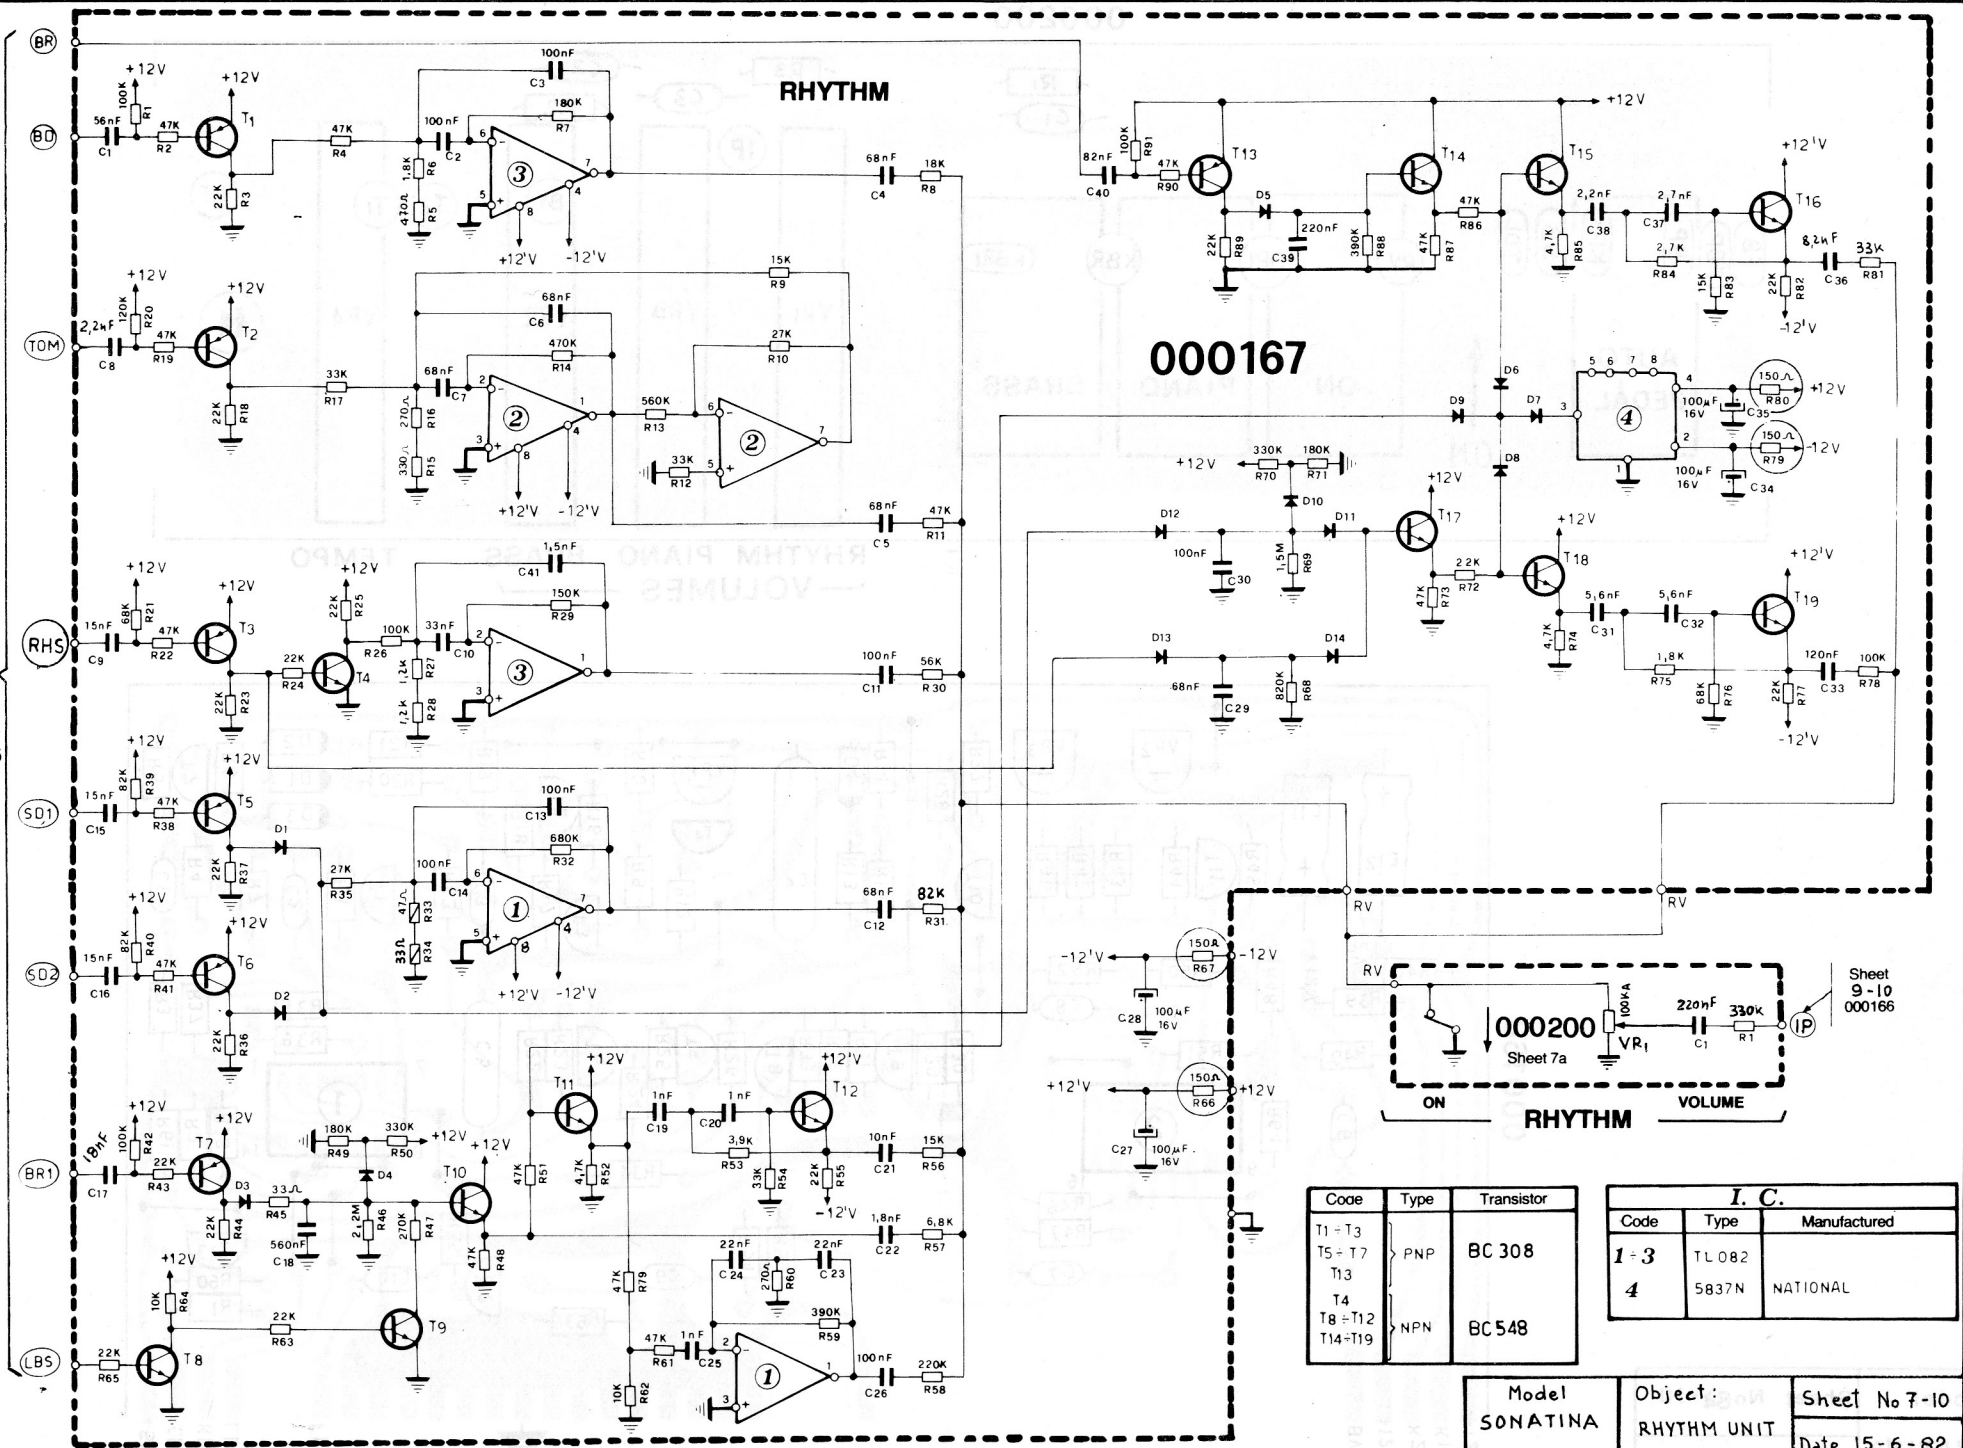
RHYTHM

BR
BD
TOM
RHS
SD1
SD2
BR1
LBS

+12V
100K R1
56nF C1
47K R2
T1
22K R3
47K R4
100nF C2
1,8K R6
470Ω R5
100nF C3
180K R7
3
+12'V -12'V
68nF C4
18K R8

+12V
120K R20
2,2nF C8
47K R19
T2
22K R18
33K R17
68nF C7
270Ω R16
330Ω R15
68nF C6
470K R14
15K R9
2
560K R13
27K R10
33K R12
2
+12'V -12'V
68nF C5
47K R11

+12V
68K R21
15nF C9
47K R22
T3
22K R23
22K R24
T4
22K R25
100K R26
1,2K R27
1,2K R28
33nF C10
1,5nF C41
150K R29
3
100nF C11
56K R30

+12V
82K R39
15nF C15
47K R38
T5
22K R37
D1
27K R35
100nF C14
47Ω R33
33Ω R34
100nF C13
680K R32
1
+12'V -12'V
68nF C12
82K R31

+12V
82K R40
15nF C16
47K R41
T6
22K R36
D2

+12V
100K R42
18nF C17
22K R43
T7
D3
22K R44
33Ω R45
560nF C18
180K R49
330K R50
+12V
D4
2,2M R46
270K R47
T10
47K R48
47K R51
T11
4,7K R52
1nF C19
1nF C20
3,9K R53
33K R54
22K R55
-12'V
T12
10nF C21
15K R56
1,8nF C22
6,8K R57
22nF C24
270Ω R60
22nF C23
390K R59
47K R79
47K R61
1nF C25
10K R62
1
100nF C26
220K R58

+12V
10K R64
22K R63
T9
22K R65
T8

+12V
100K R91
82nF C40
47K R90
T13
D5
22K R89
220nF C39
390K R88
T14
47K R87
47K R86
T15
4,7K R85
2,2nF C38
2,7nF C37
2,7K R84
15K R83
T16
22K R82
8,2nF C36
33K R81
-12'V

000167

D6
D9
D7
D8
5 6 7 8
4
100µF 16V C35
150Ω R80 +12V
150Ω R79 -12V
100µF 16V C34

+12V
330K R70
180K R71
D10
1,5M R69
D12
100nF C30
D11
T17
47K R73
22K R72
T18
4,7K R74
5,6nF C31
5,6nF C32
1,8K R75
68K R76
T19
22K R77
120nF C33
100K R78
-12'V
D13
68nF C29
820K R68
D14

RV
RV
RV
-12'V
150Ω R67 -12V
100µF 16V C28
+12'V
150Ω R66 +12V
100µF 16V C27

000200
Sheet 7a
100KA VR1
220nF C1
330K R1
IP
Sheet 9-10 000166
ON
RHYTHM
VOLUME

| Code | Type | Transistor |
|---|---|---|
| T1 ÷ T3 T5 ÷ T7 T13 | PNP | BC 308 |
| T4 T8 ÷ T12 T14 ÷ T19 | NPN | BC 548 |

| I. C. | | |
|---|---|---|
| Code | Type | Manufactured |
| 1 ÷ 3 | TL 082 | |
| 4 | 5837N | NATIONAL |

Model SONATINA
Object: RHYTHM UNIT
Sheet No 7-10
Date 15-6-82